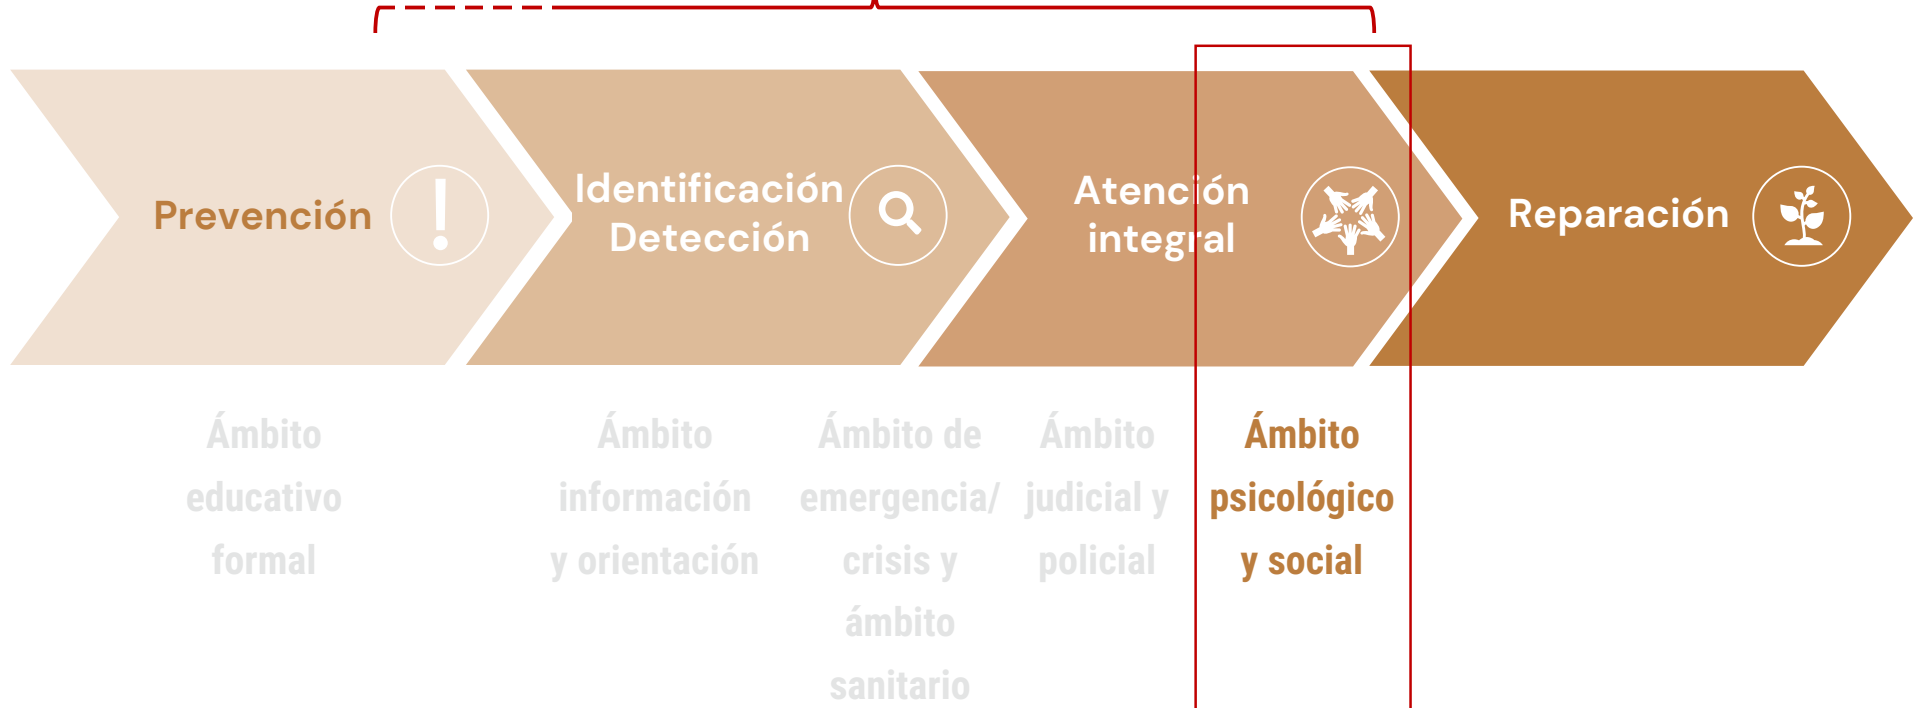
Prevención

Identificación Detección

Atención integral

Reparación

Ámbito educativo formal

Ámbito información y orientación

Ámbito de emergencia/ crisis y ámbito sanitario

Ámbito judicial y policial

Ámbito psicológico y social